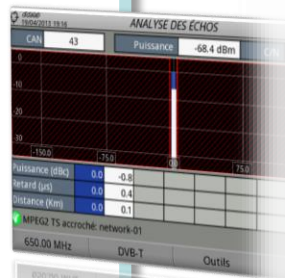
dcsoot
19/04/2011 19:18

ANALYSE DES ECHOS

CAN 43

Puissance -68.4 dBm

0

-10

-20

-30

-150.0

-75.0

0.0

75.0

| Puissance (dBc) | 0.0 | -0.8 |
|---|---|---|
| Retard (µs) | 0.0 | 0.4 |
| Distance (Km) | 0.0 | 0.1 |

MPEG2 TS accroché: network-01

650.00 MHz

DVB-T

Outils